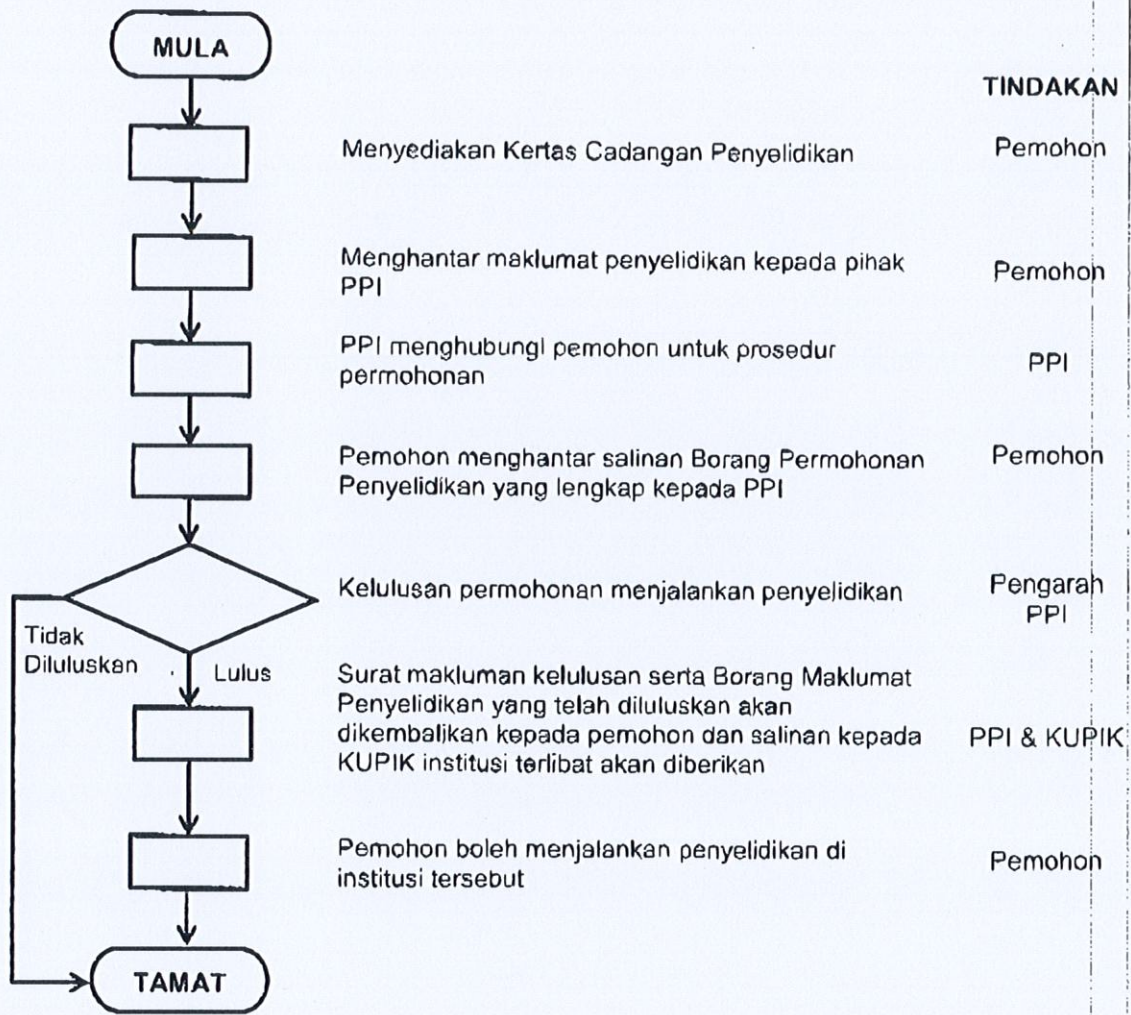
MULA

TINDAKAN

Menyediakan Kertas Cadangan Penyelidikan

Pemohon

Menghantar maklumat penyelidikan kepada pihak PPI

Pemohon

PPI menghubungi pemohon untuk prosedur permohonan

PPI

Pemohon menghantar salinan Borang Permohonan Penyelidikan yang lengkap kepada PPI

Pemohon

Kelulusan permohonan menjalankan penyelidikan

Pengarah PPI

Tidak Diluluskan

Lulus

Surat makluman kelulusan serta Borang Maklumat Penyelidikan yang telah diluluskan akan dikembalikan kepada pemohon dan salinan kepada KUPIK institusi terlibat akan diberikan

PPI & KUPIK

Pemohon boleh menjalankan penyelidikan di institusi tersebut

Pemohon

TAMAT